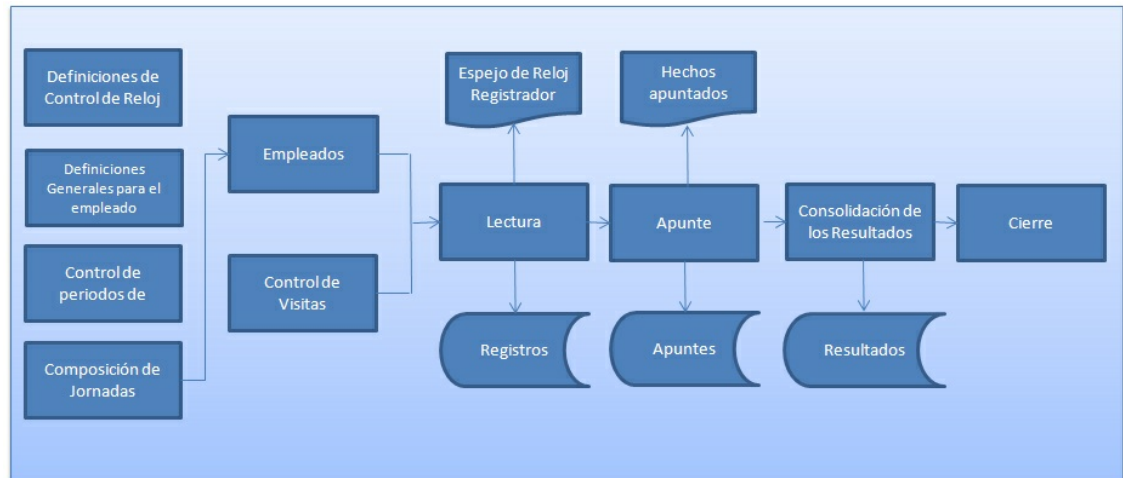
Definiciones de Control de Reloj

Definiciones Generales para el empleado

Control de periodos de

Composición de Jornadas

Empleados

Control de Visitas

Espejo de Reloj Registrador

Lectura

Registros

Hechos apuntados

Apunte

Apuntes

Consolidación de los Resultados

Resultados

Cierre